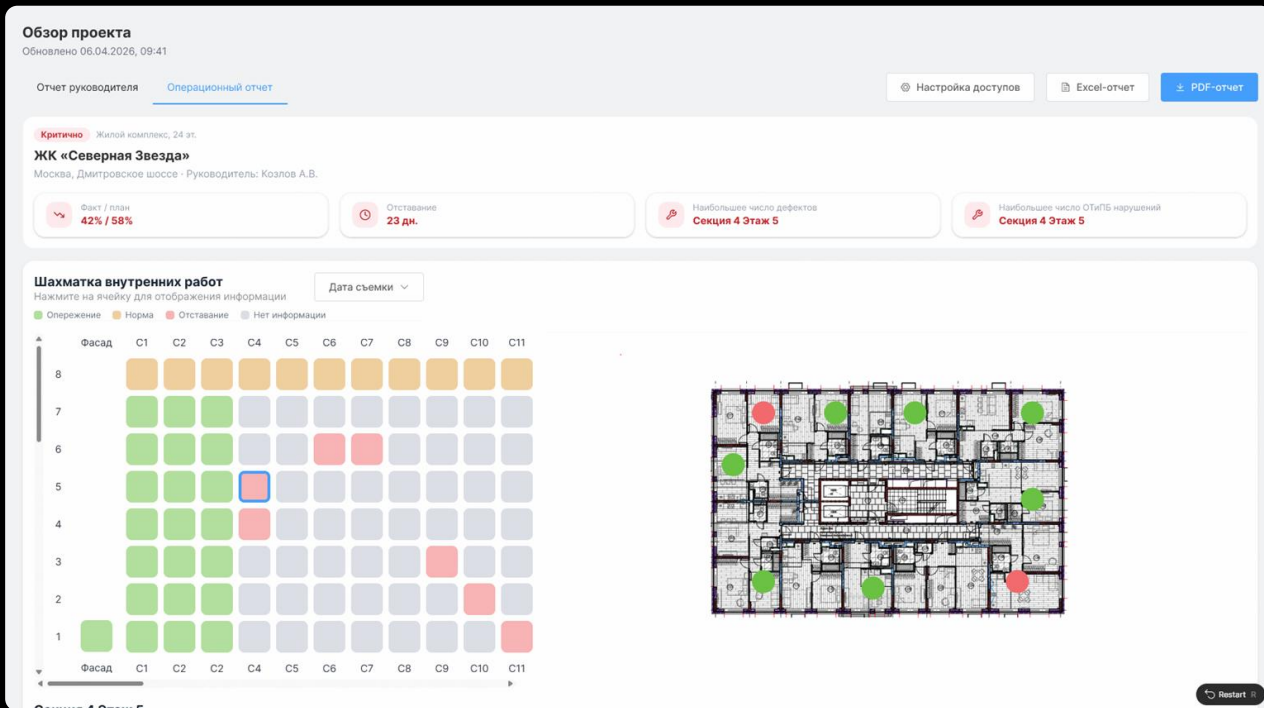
Обзор проекта
Обновлено 06.04.2026, 09:41

Отчет руководителя
Операционный отчет

Настройка доступов
Excel-отчет
PDF-отчет

Критично Жилой комплекс, 24 эт.
ЖК «Северная Звезда»
Москва, Дмитровское шоссе · Руководитель: Козлов А.В.

Факт / план
42% / 58%

Отставание
23 дн.

Наибольшее число дефектов
Секция 4 Этаж 5

Наибольшее число ОТиПБ нарушений
Секция 4 Этаж 5

Шахматка внутренних работ
Нажмите на ячейку для отображения информации
Дата съемки

Опережение Норма Отставание Нет информации

| | Фасад | C1 | C2 | C3 | C4 | C5 | C6 | C7 | C8 | C9 | C10 | C11 |
|---|---|---|---|---|---|---|---|---|---|---|---|---|
| 8 | | | | | | | | | | | | |
| 7 | | | | | | | | | | | | |
| 6 | | | | | | | | | | | | |
| 5 | | | | | | | | | | | | |
| 4 | | | | | | | | | | | | |
| 3 | | | | | | | | | | | | |
| 2 | | | | | | | | | | | | |
| 1 | | | | | | | | | | | | |
| | Фасад | C1 | C2 | C2 | C4 | C5 | C6 | C7 | C8 | C9 | C10 | C11 |

Restart

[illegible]